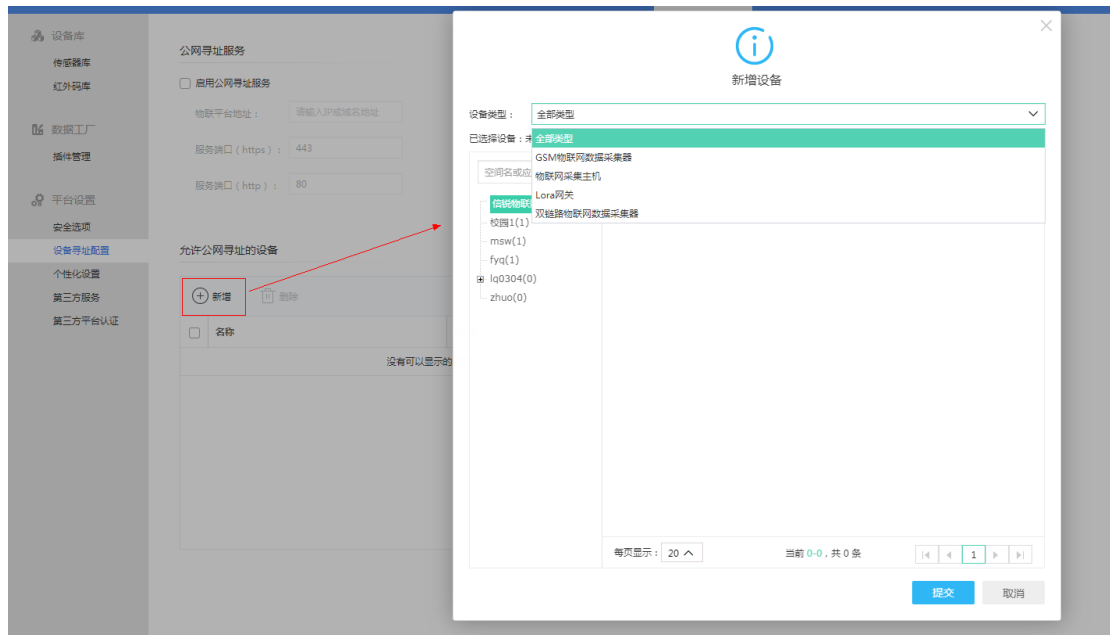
设备库
传感器库
红外码库
数据工厂
插件管理
平台设置
安全选项
设备寻址配置
个性化设置
第三方服务
第三方平台认证

公网寻址服务
启用公网寻址服务
物联平台地址：
请输入IP或域名地址
服务端口（https）：
443
服务端口（http）：
80

允许公网寻址的设备
新增
删除
名称
没有可以显示的

×
新增设备
设备类型：
全部类型
已选择设备：未
全部类型
GSM物联网数据采集器
物联网采集主机
Lora网关
双链路物联网数据采集器
空间名或应
信锐物联
校园1(1)
msw(1)
fyq(1)
lq0304(0)
zhuo(0)

每页显示：
20
当前 0-0，共 0 条
1
提交
取消